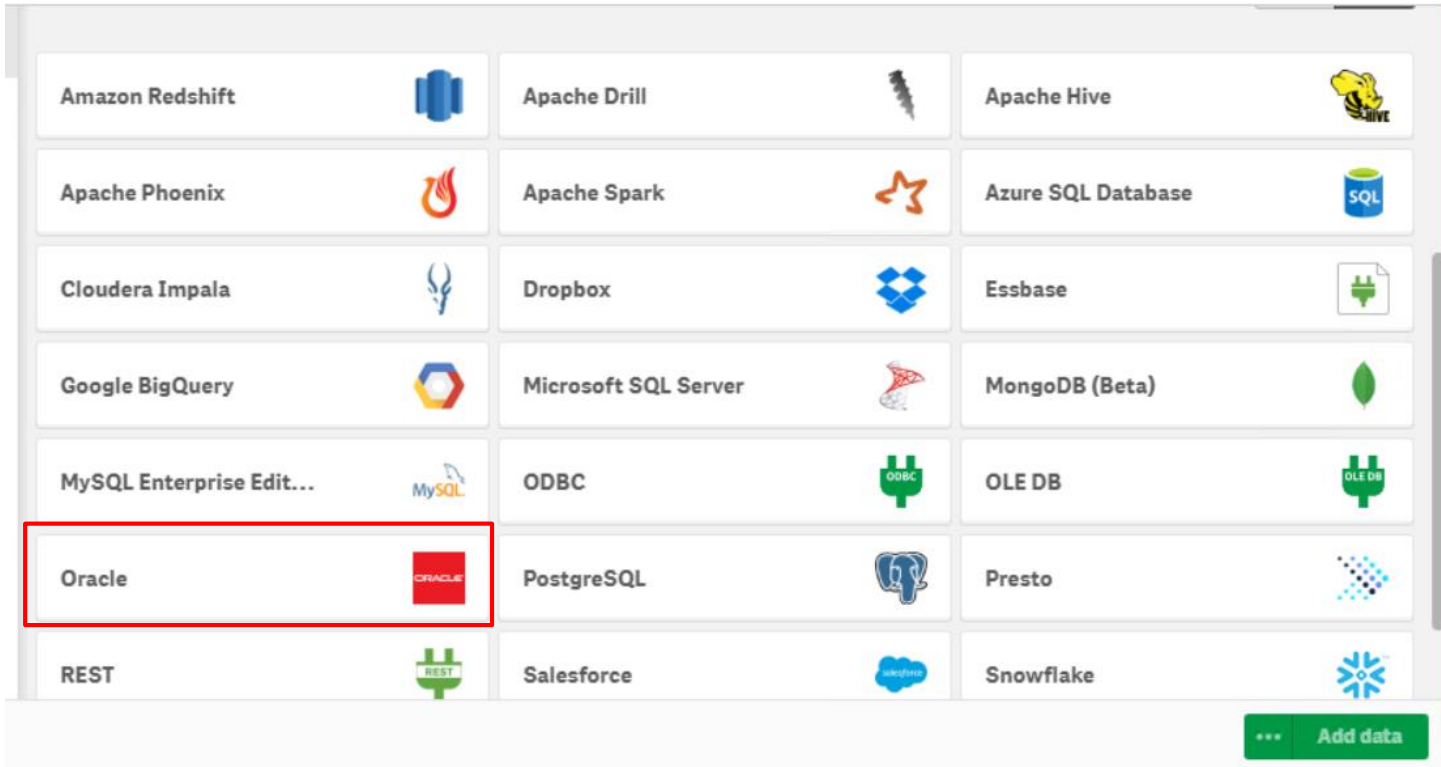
Amazon Redshift
Apache Drill
Apache Hive
HIVE
Apache Phoenix
Apache Spark
Azure SQL Database
SQL
Cloudera Impala
Dropbox
Essbase
Google BigQuery
Microsoft SQL Server
MongoDB (Beta)
MySQL Enterprise Edit...
MySQL
ODBC
ODBC
OLE DB
OLE DB
Oracle
ORACLE
PostgreSQL
Presto
REST
REST
Salesforce
salesforce
Snowflake
...
Add data